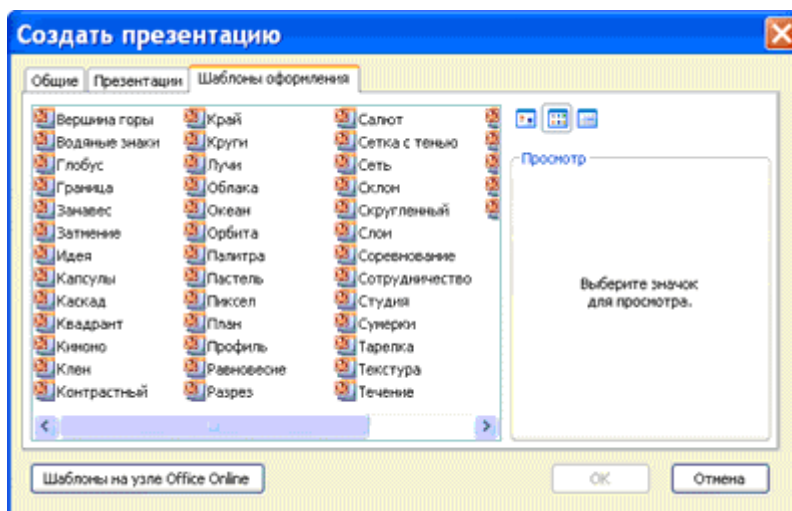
Создать презентацию

Общие | Презентации | Шаблоны оформления

Вершина горы
Водяные знаки
Глобус
Граница
Занавес
Затмение
Идея
Капсулы
Каскад
Квадрант
Кимоно
Клен
Контрастный

Край
Круги
Лучи
Облака
Океан
Орбита
Палитра
Пастель
Пиксел
План
Профиль
Равновесие
Разрез

Салют
Сетка с тенью
Сеть
Склон
Скругленный
Слои
Соревнование
Сотрудничество
Студия
Сумерки
Тарелка
Текстура
Течение

Просмотр

Выберите значок для просмотра.

Шаблоны на узле Office Online

OK

Отмена